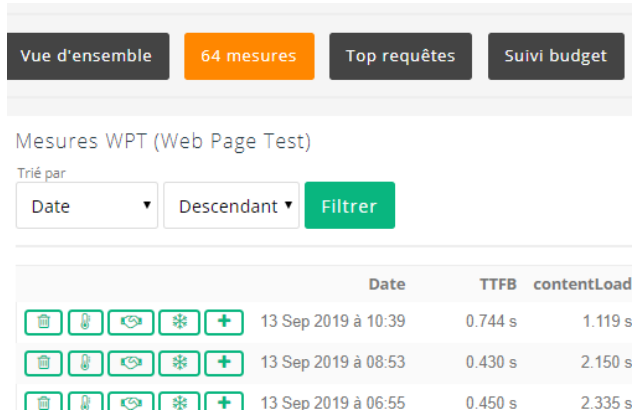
Vue d'ensemble 64 mesures Top requêtes Suivi budget

Mesures WPT (Web Page Test)

Trié par

Date ▾ Descendant ▾ Filtrer

| | Date | TTFB | contentLoad |
|---|---|---|---|
| | 13 Sep 2019 à 10:39 | 0.744 s | 1.119 s |
| | 13 Sep 2019 à 08:53 | 0.430 s | 2.150 s |
| | 13 Sep 2019 à 06:55 | 0.450 s | 2.335 s |